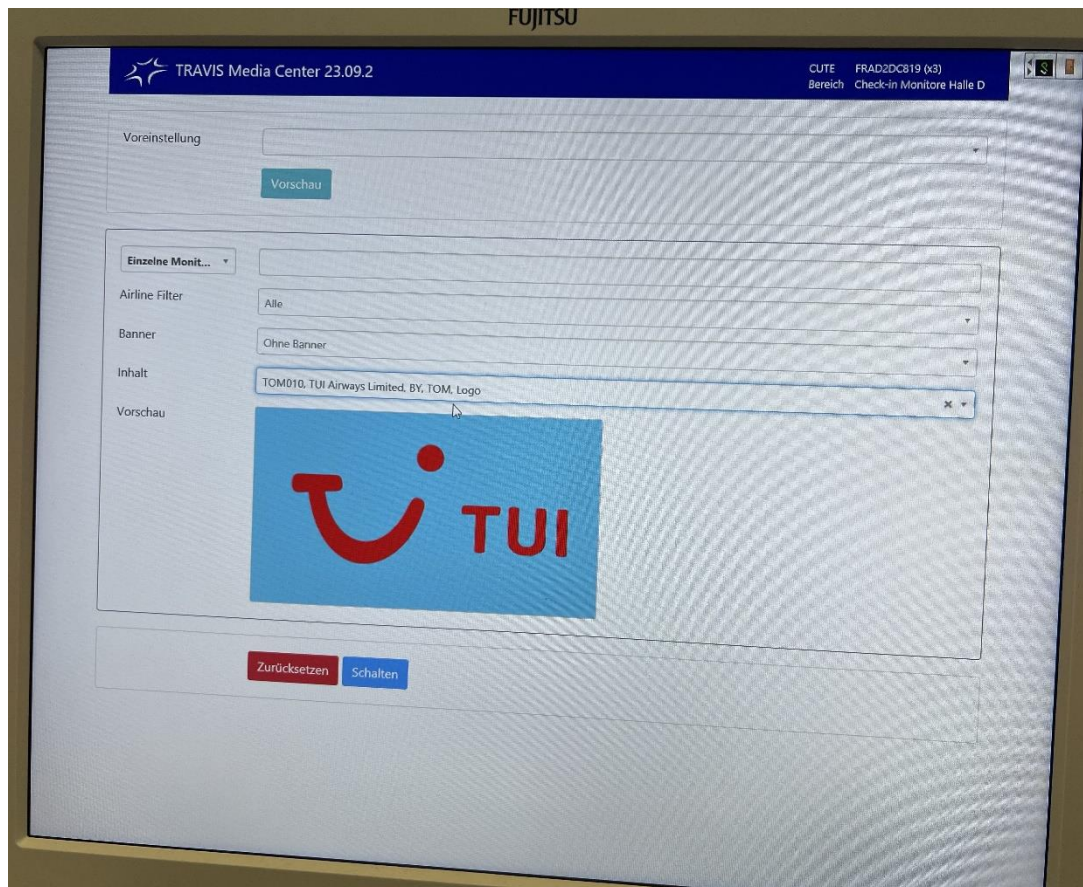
FUJITSU

TRAVIS Media Center 23.09.2

CUTE FRAD2DC819 (x3)
Bereich Check-in Monitore Halle D

Voreinstellung

Vorschau

Einzelne Monit...

Airline Filter
Alle

Banner
Ohne Banner

Inhalt
TOM010, TUI Airways Limited, BY, TOM, Logo

Vorschau

TUI

Zurücksetzen Schalten